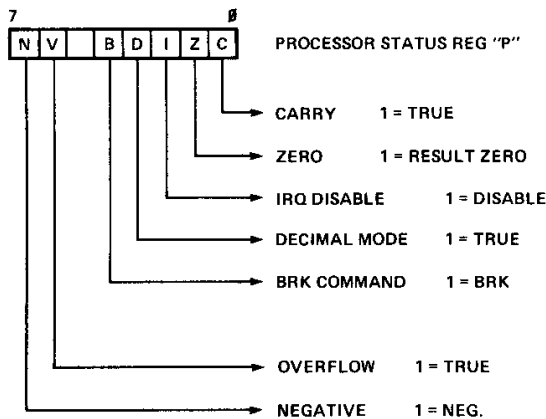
7 ∅

| N | V |  | B | D | I | Z | C |
|---|---|---|---|---|---|---|---|

PROCESSOR STATUS REG "P"

CARRY 1 = TRUE

ZERO 1 = RESULT ZERO

IRQ DISABLE 1 = DISABLE

DECIMAL MODE 1 = TRUE

BRK COMMAND 1 = BRK

OVERFLOW 1 = TRUE

NEGATIVE 1 = NEG.